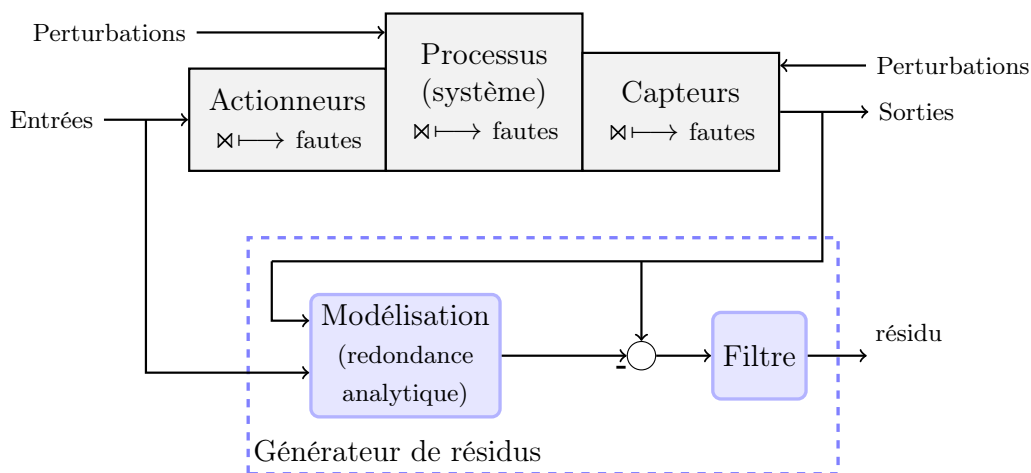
Perturbations

Processus (système) $\bowtie\longmapsto$ fautes

Perturbations

Entrées

Actionneurs $\bowtie\longmapsto$ fautes

Capteurs $\bowtie\longmapsto$ fautes

Sorties

Modélisation (redondance analytique)

-

Filtre

résidu

Générateur de résidus